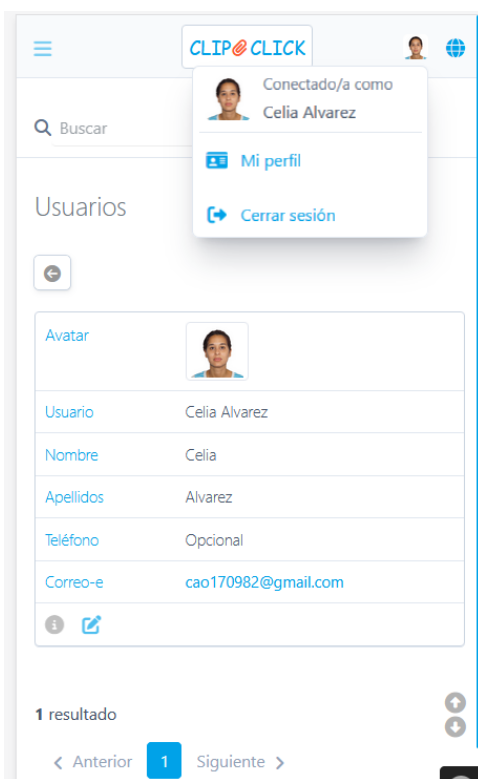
CLIP CLICK

Conectado/a como
Celia Alvarez

Mi perfil

Cerrar sesión

Buscar

Usuarios

| Avatar | |
|---|---|
| Usuario | Celia Alvarez |
| Nombre | Celia |
| Apellidos | Alvarez |
| Teléfono | Opcional |
| Correo-e | cao170982@gmail.com |

1 resultado

< Anterior 1 Siguiente >